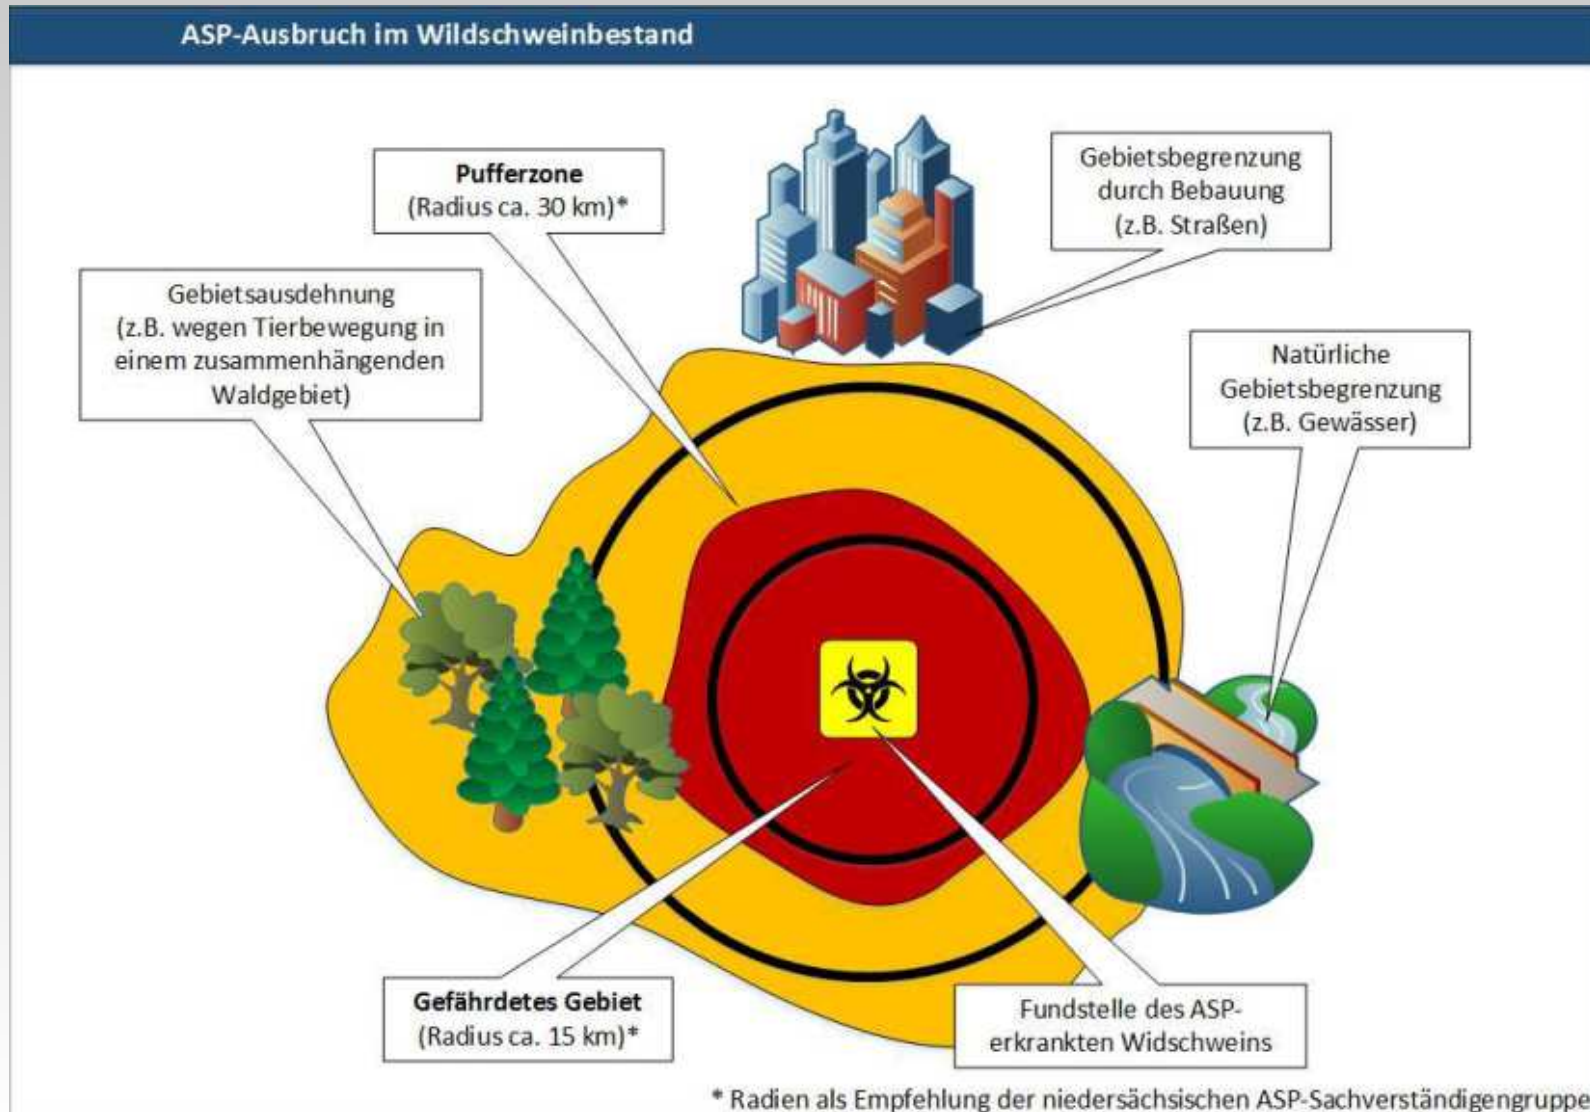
ASP-Ausbruch im Wildschweinbestand

Pufferzone
(Radius ca. 30 km)*

Gebietsbegrenzung durch Bebauung (z.B. Straßen)

Gebietsausdehnung (z.B. wegen Tierbewegung in einem zusammenhängenden Waldgebiet)

Natürliche Gebietsbegrenzung (z.B. Gewässer)

Gefährdetes Gebiet
(Radius ca. 15 km)*

Fundstelle des ASP-erkrankten Widschweins

* Radien als Empfehlung der niedersächsischen ASP-Sachverständigengruppe